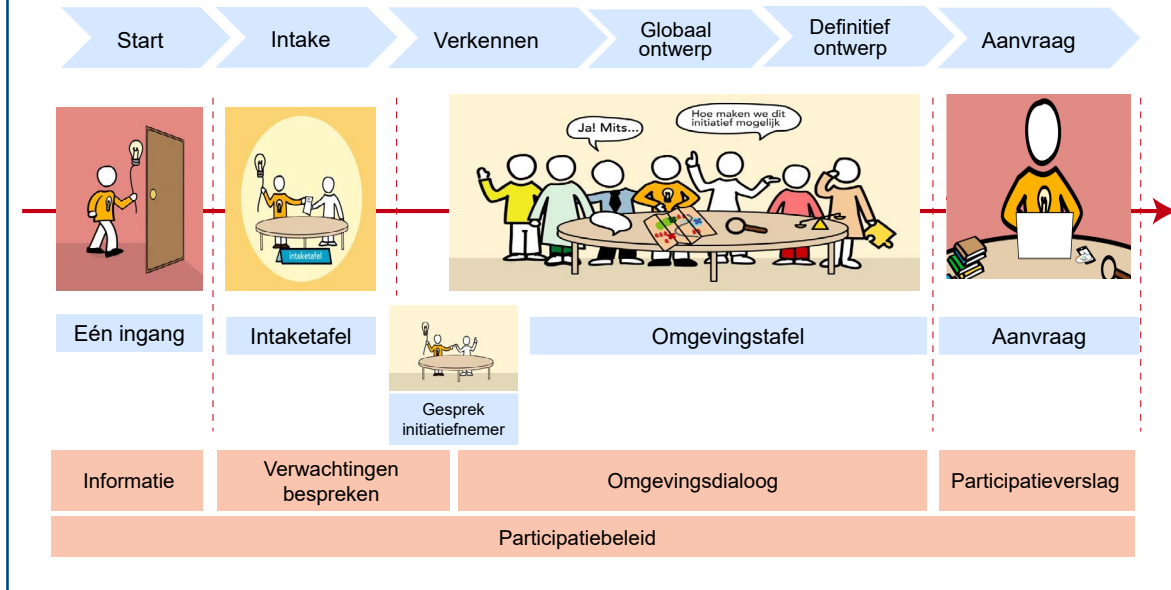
Start

Intake

Verkennen

Globaal ontwerp

Definitief ontwerp

Aanvraag

intaketafel

Ja! Mits...

Hoe maken we dit initiatief mogelijk

Eén ingang

Intaketafel

Omgevingstafel

Aanvraag

Gesprek initiatiefnemer

Informatie

Verwachtingen bespreken

Omgevingsdialoog

Participatieverslag

Participatiebeleid